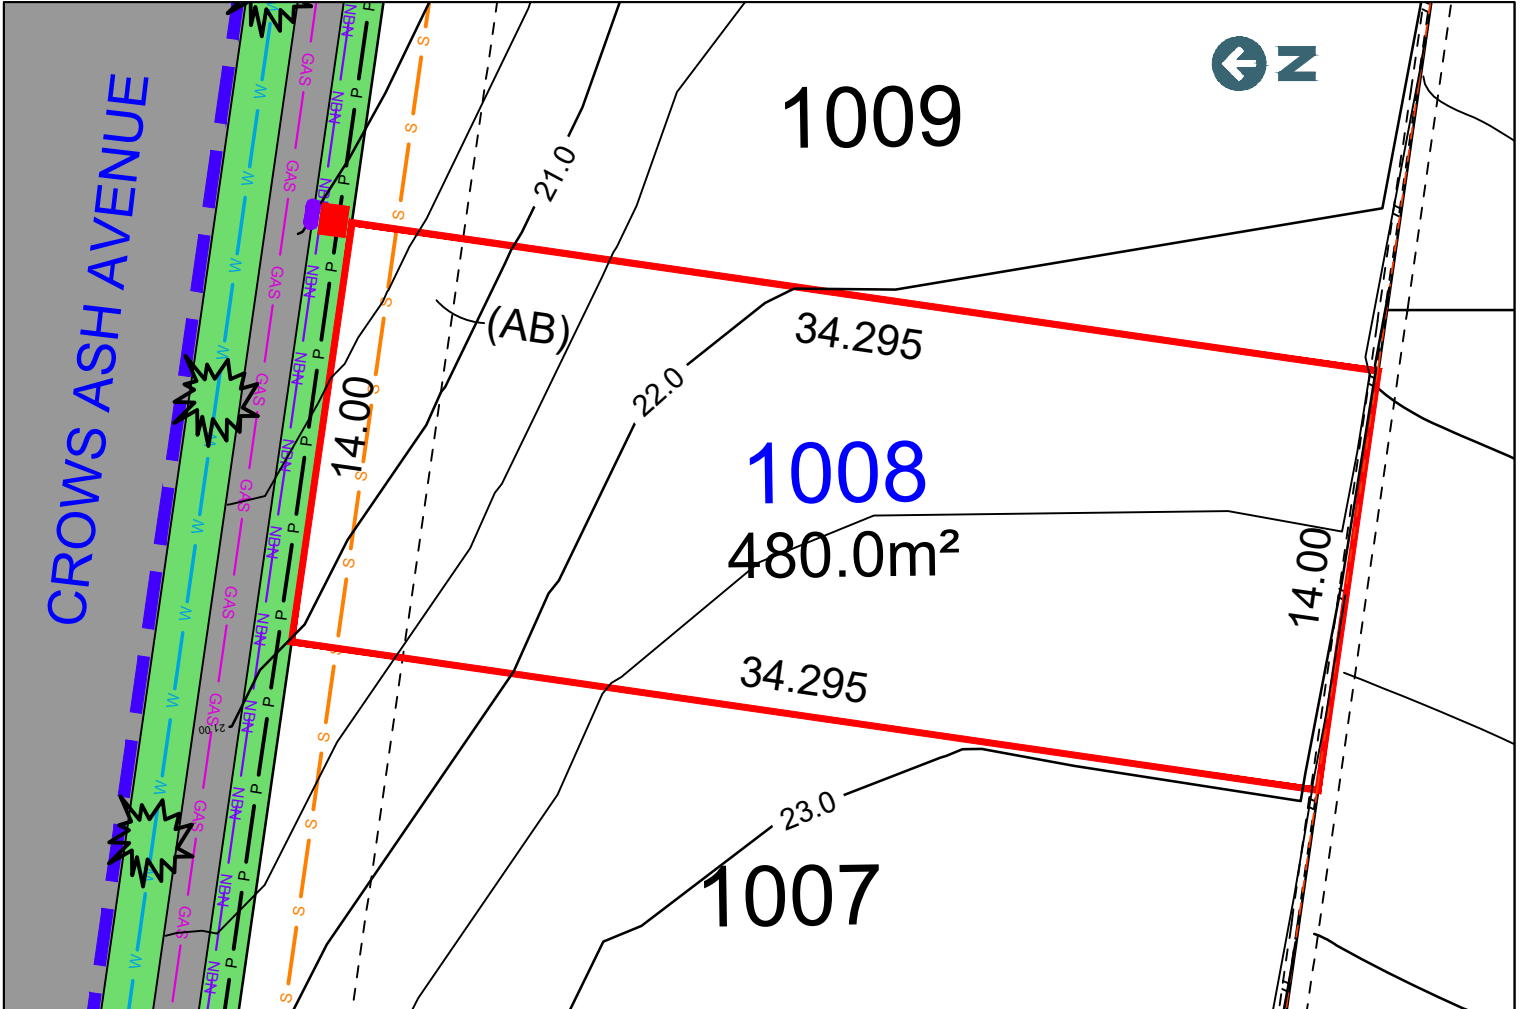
N

1009

CROWS ASH AVENUE

21.0

(AB)

34.295

22.0

14.00

1008

480.0m²

14.00

34.295

23.0

1007

GAS
GAS
GAS
GAS
GAS
GAS
GAS
GAS
NBN
NBN
NBN
NBN
NBN
NBN
NBN
NBN
NBN
NBN
W
W
W
W
W
W
W
W
P
P
P
P
P
P
P
P
S
S
S
S
S
S
S
S
S
S
21.00